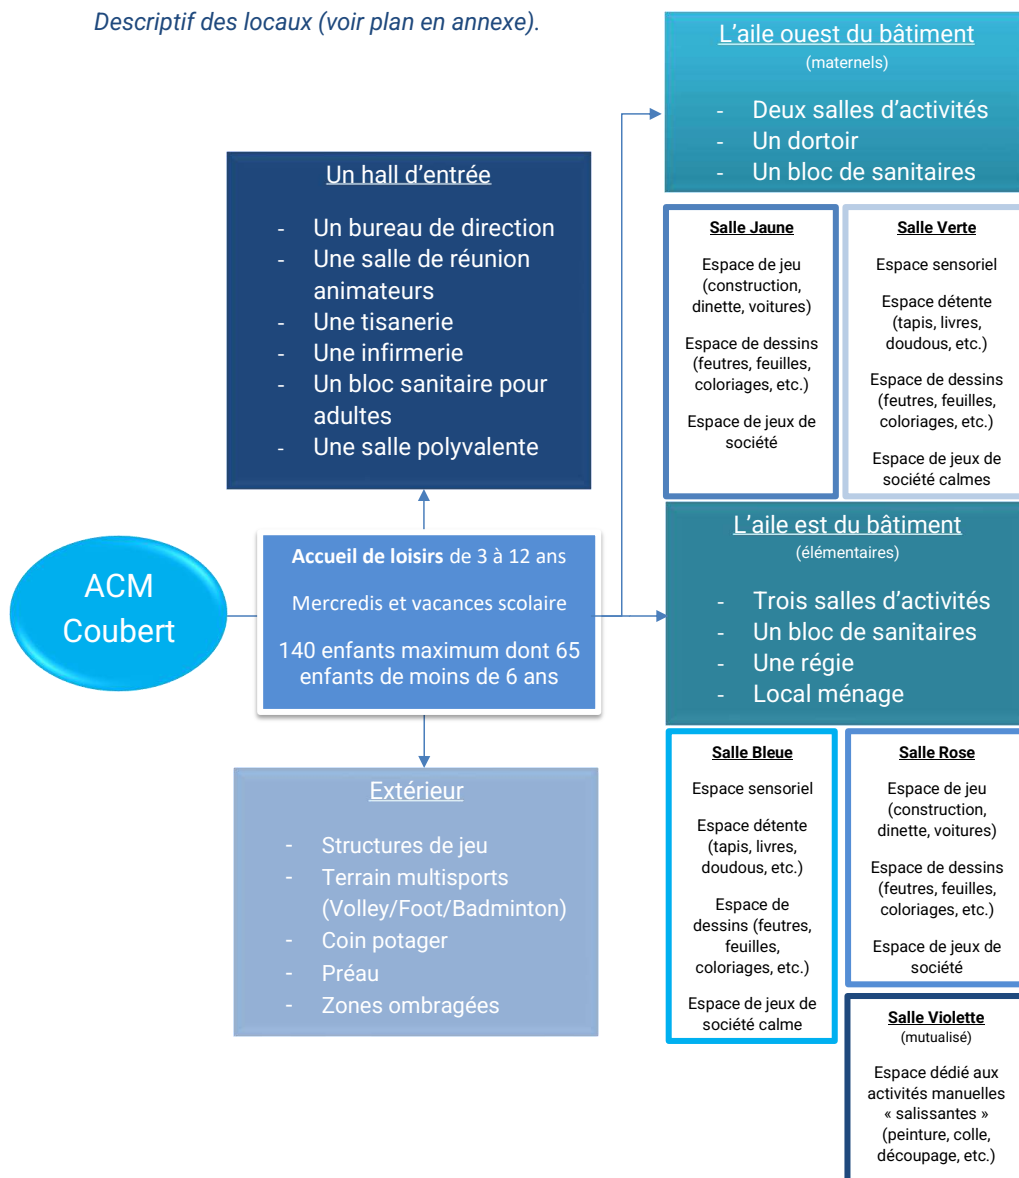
Descriptif des locaux (voir plan en annexe).

L'aile ouest du bâtiment
(maternels)

- Deux salles d'activités
- Un dortoir
- Un bloc de sanitaires

Un hall d'entrée

- Un bureau de direction
- Une salle de réunion animateurs
- Une tisanerie
- Une infirmerie
- Un bloc sanitaire pour adultes
- Une salle polyvalente

Salle Jaune

Espace de jeu (construction, dinette, voitures)

Espace de dessins (feutres, feuilles, coloriages, etc.)

Espace de jeux de société

Salle Verte

Espace sensoriel

Espace détente (tapis, livres, doudous, etc.)

Espace de dessins (feutres, feuilles, coloriages, etc.)

Espace de jeux de société calmes

ACM Coubert

Accueil de loisirs de 3 à 12 ans

Mercredis et vacances scolaire

140 enfants maximum dont 65 enfants de moins de 6 ans

L'aile est du bâtiment
(élémentaires)

- Trois salles d'activités
- Un bloc de sanitaires
- Une régie
- Local ménage

Extérieur

- Structures de jeu
- Terrain multisports (Volley/Foot/Badminton)
- Coin potager
- Préau
- Zones ombragées

Salle Bleue

Espace sensoriel

Espace détente (tapis, livres, doudous, etc.)

Espace de dessins (feutres, feuilles, coloriages, etc.)

Espace de jeux de société calme

Salle Rose

Espace de jeu (construction, dinette, voitures)

Espace de dessins (feutres, feuilles, coloriages, etc.)

Espace de jeux de société

Salle Violette
(mutualisé)

Espace dédié aux activités manuelles « salissantes » (peinture, colle, découpage, etc.)